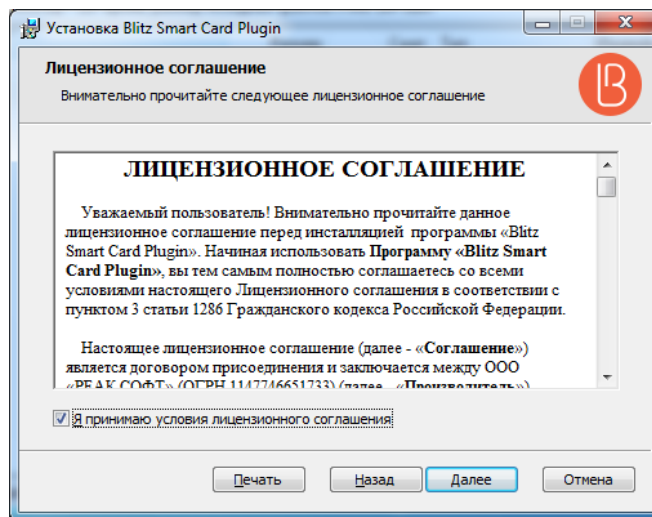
Установка Blitz Smart Card Plugin

Лицензионное соглашение

Внимательно прочитайте следующее лицензионное соглашение

ЛИЦЕНЗИОННОЕ СОГЛАШЕНИЕ

Уважаемый пользователь! Внимательно прочитайте данное лицензионное соглашение перед инсталляцией программы «Blitz Smart Card Plugin». Начиная использовать Программу «Blitz Smart Card Plugin», вы тем самым полностью соглашаетесь со всеми условиями настоящего Лицензионного соглашения в соответствии с пунктом 3 статьи 1286 Гражданского кодекса Российской Федерации.

Настоящее лицензионное соглашение (далее - «Соглашение») является договором присоединения и заключается между ООО «РЕАК СОФТ» (ОГРН 1147746651733) (далее - «Производитель»)

Я принимаю условия лицензионного соглашения

Печать Назад Далее Отмена